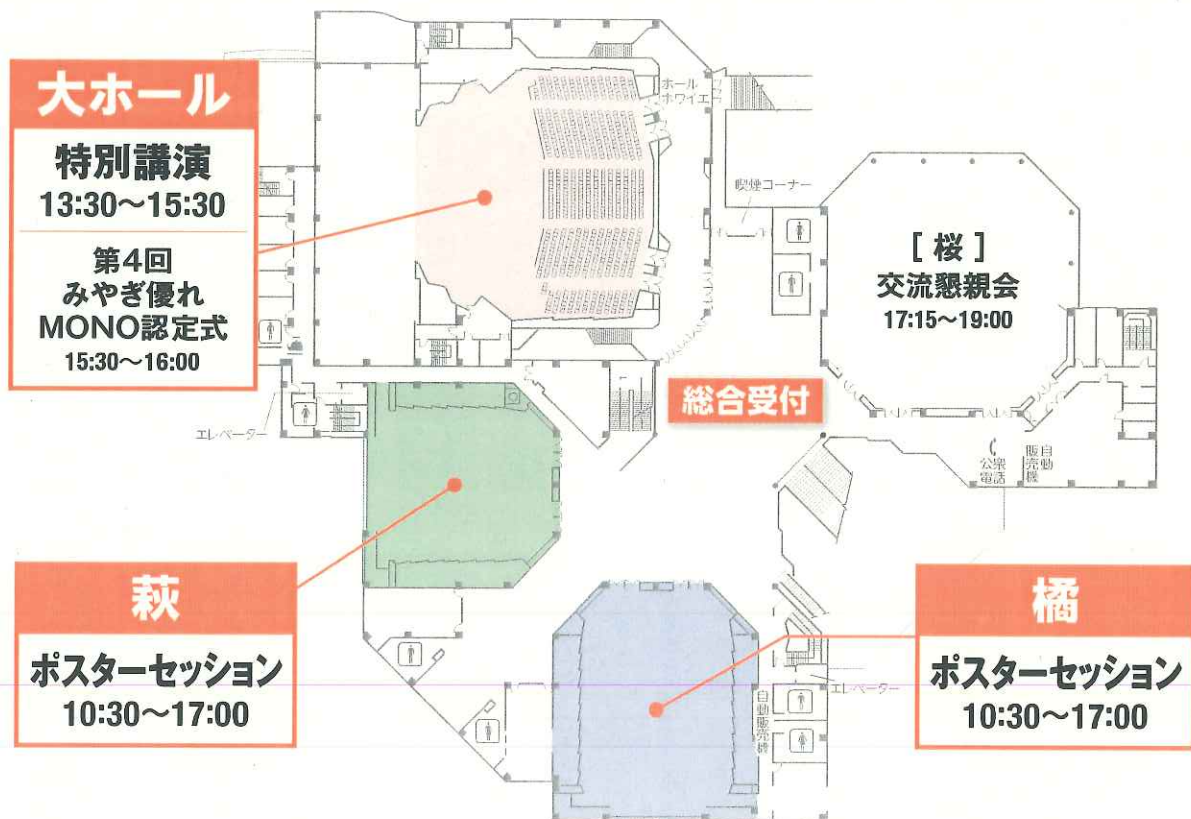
大ホール

特別講演
13:30〜15:30

第4回
みやぎ優れ
MONO認定式
15:30〜16:00

ホール
ホワイエ

喫煙コーナー

[ 桜 ]
交流懇親会
17:15〜19:00

総合受付

エレベーター

公衆電話

自動販売機

萩

ポスターセッション
10:30〜17:00

橘

ポスターセッション
10:30〜17:00

エレベーター

自動販売機